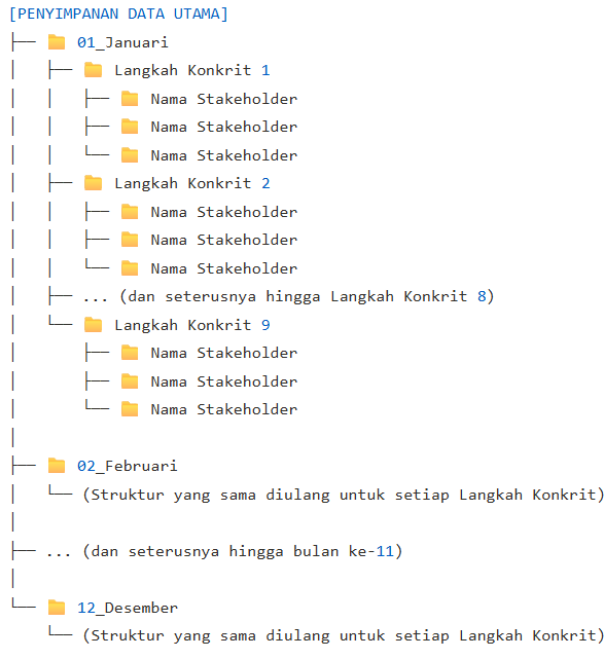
[PENYIMPANAN DATA UTAMA]
├── 01_Januari
│ ├── Langkah Konkrit 1
│ │ ├── Nama Stakeholder
│ │ ├── Nama Stakeholder
│ │ └── Nama Stakeholder
│ ├── Langkah Konkrit 2
│ │ ├── Nama Stakeholder
│ │ ├── Nama Stakeholder
│ │ └── Nama Stakeholder
│ ├── ... (dan seterusnya hingga Langkah Konkrit 8)
│ └── Langkah Konkrit 9
│ ├── Nama Stakeholder
│ ├── Nama Stakeholder
│ └── Nama Stakeholder
│
├── 02_Februari
│ └── (Struktur yang sama diulang untuk setiap Langkah Konkrit)
│
├── ... (dan seterusnya hingga bulan ke-11)
│
└── 12_Desember
└── (Struktur yang sama diulang untuk setiap Langkah Konkrit)